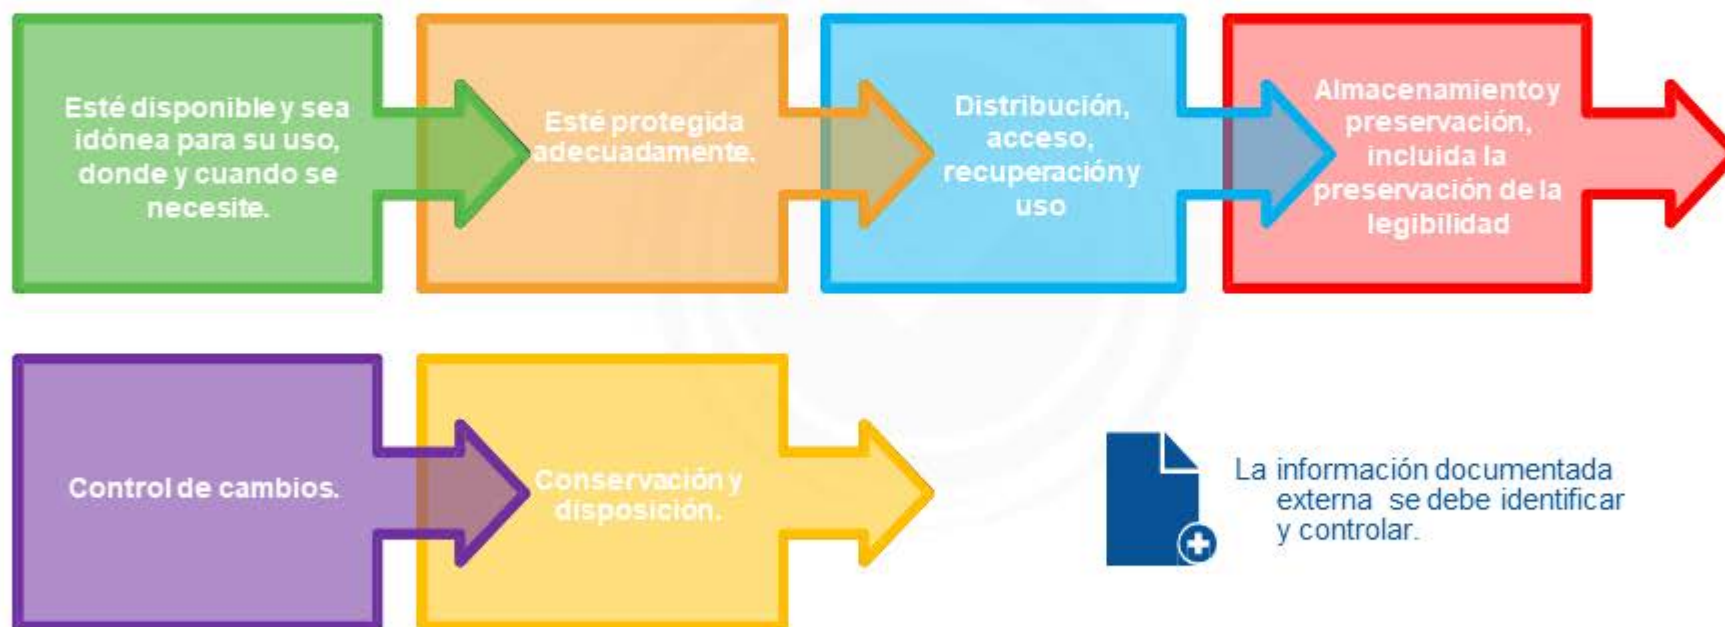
Esté disponible y sea idónea para su uso, donde y cuando se necesite.

Esté protegida adecuadamente.

Distribución, acceso, recuperación y uso

Almacenamiento y preservación, incluida la preservación de la legibilidad

Control de cambios.

Conservación y disposición.

La información documentada externa se debe identificar y controlar.